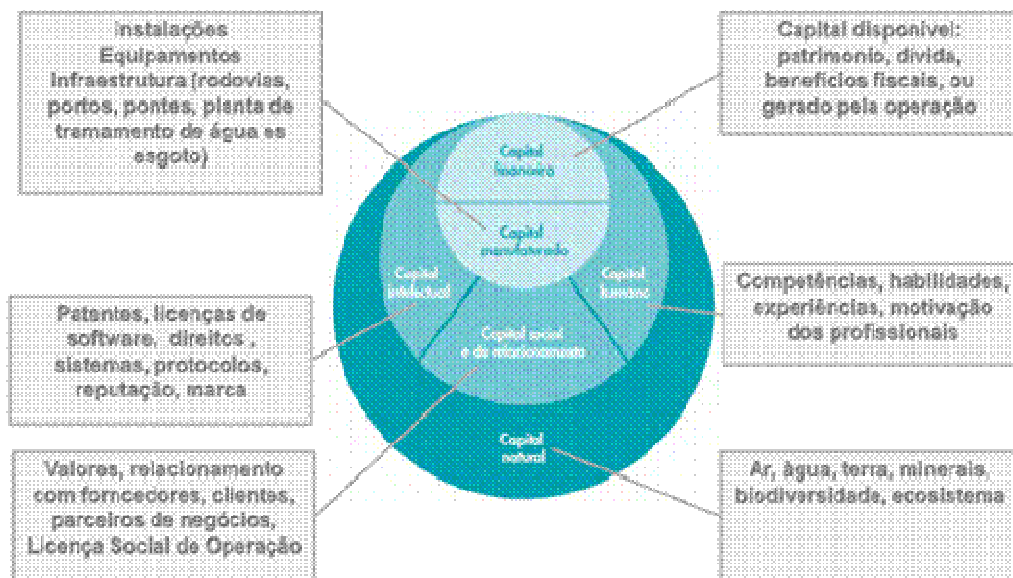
Instalações
Equipamentos
Infraestrutura (rodovias, portos, pontes, planta de tramamento de água es esgoto)

Capital disponivel: patrimonio, divida, beneficios fiscais, ou gerado pela operação

Capital financeiro

Capital manufaturado

Capital intelectual

Capital humano

Capital social e de relacionamento

Capital natural

Patentes, licenças de software, direitos, sistemas, protocolos, reputação, marca

Competências, habilidades, experiências, motivação dos profissionais

Valores, relacionamento com fornecedores, clientes, parceiros de negócios, Licença Social de Operação

Ar, água, terra, minerais, biodiversidade, ecosistema